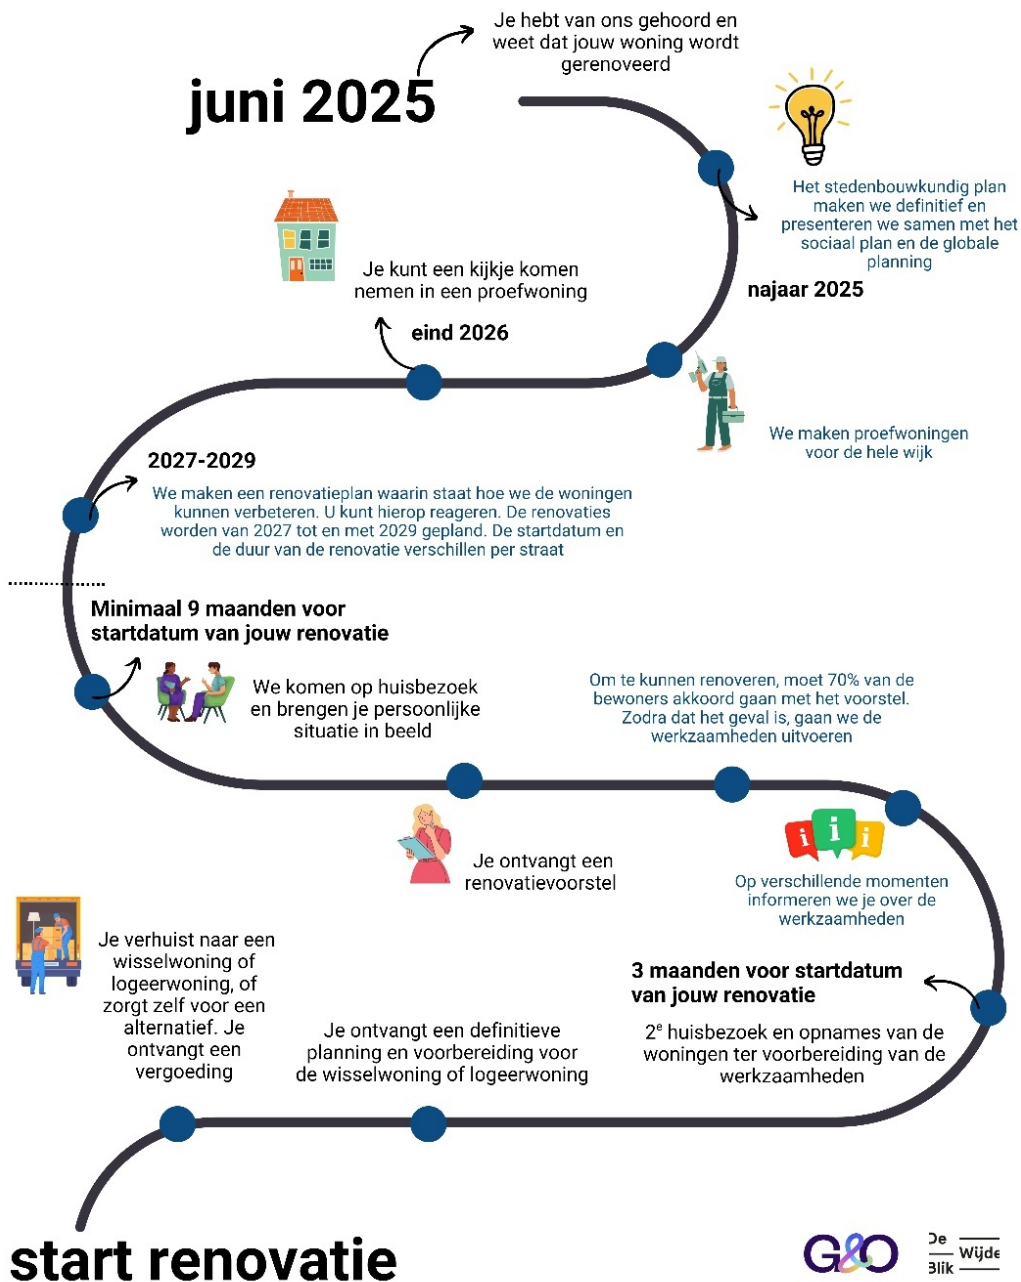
Je hebt van ons gehoord en weet dat jouw woning wordt gerenoveerd

juni 2025

Het stedenbouwkundig plan maken we definitief en presenteren we samen met het sociaal plan en de globale planning

najaar 2025

Je kunt een kijkje komen nemen in een proefwoning

eind 2026

We maken proefwoningen voor de hele wijk

2027-2029

We maken een renovatieplan waarin staat hoe we de woningen kunnen verbeteren. U kunt hierop reageren. De renovaties worden van 2027 tot en met 2029 gepland. De startdatum en de duur van de renovatie verschillen per straat

Minimaal 9 maanden voor startdatum van jouw renovatie

We komen op huisbezoek en brengen je persoonlijke situatie in beeld

Om te kunnen renoveren, moet 70% van de bewoners akkoord gaan met het voorstel. Zodra dat het geval is, gaan we de werkzaamheden uitvoeren

Je ontvangt een renovatievoorstel

Op verschillende momenten informeren we je over de werkzaamheden

Je verhuist naar een wisselwoning of logeerwoning, of zorgt zelf voor een alternatief. Je ontvangt een vergoeding

3 maanden voor startdatum van jouw renovatie

$2^e$ huisbezoek en opnames van de woningen ter voorbereiding van de werkzaamheden

Je ontvangt een definitieve planning en voorbereiding voor de wisselwoning of logeerwoning

start renovatie

G&O

De Blik Wijde